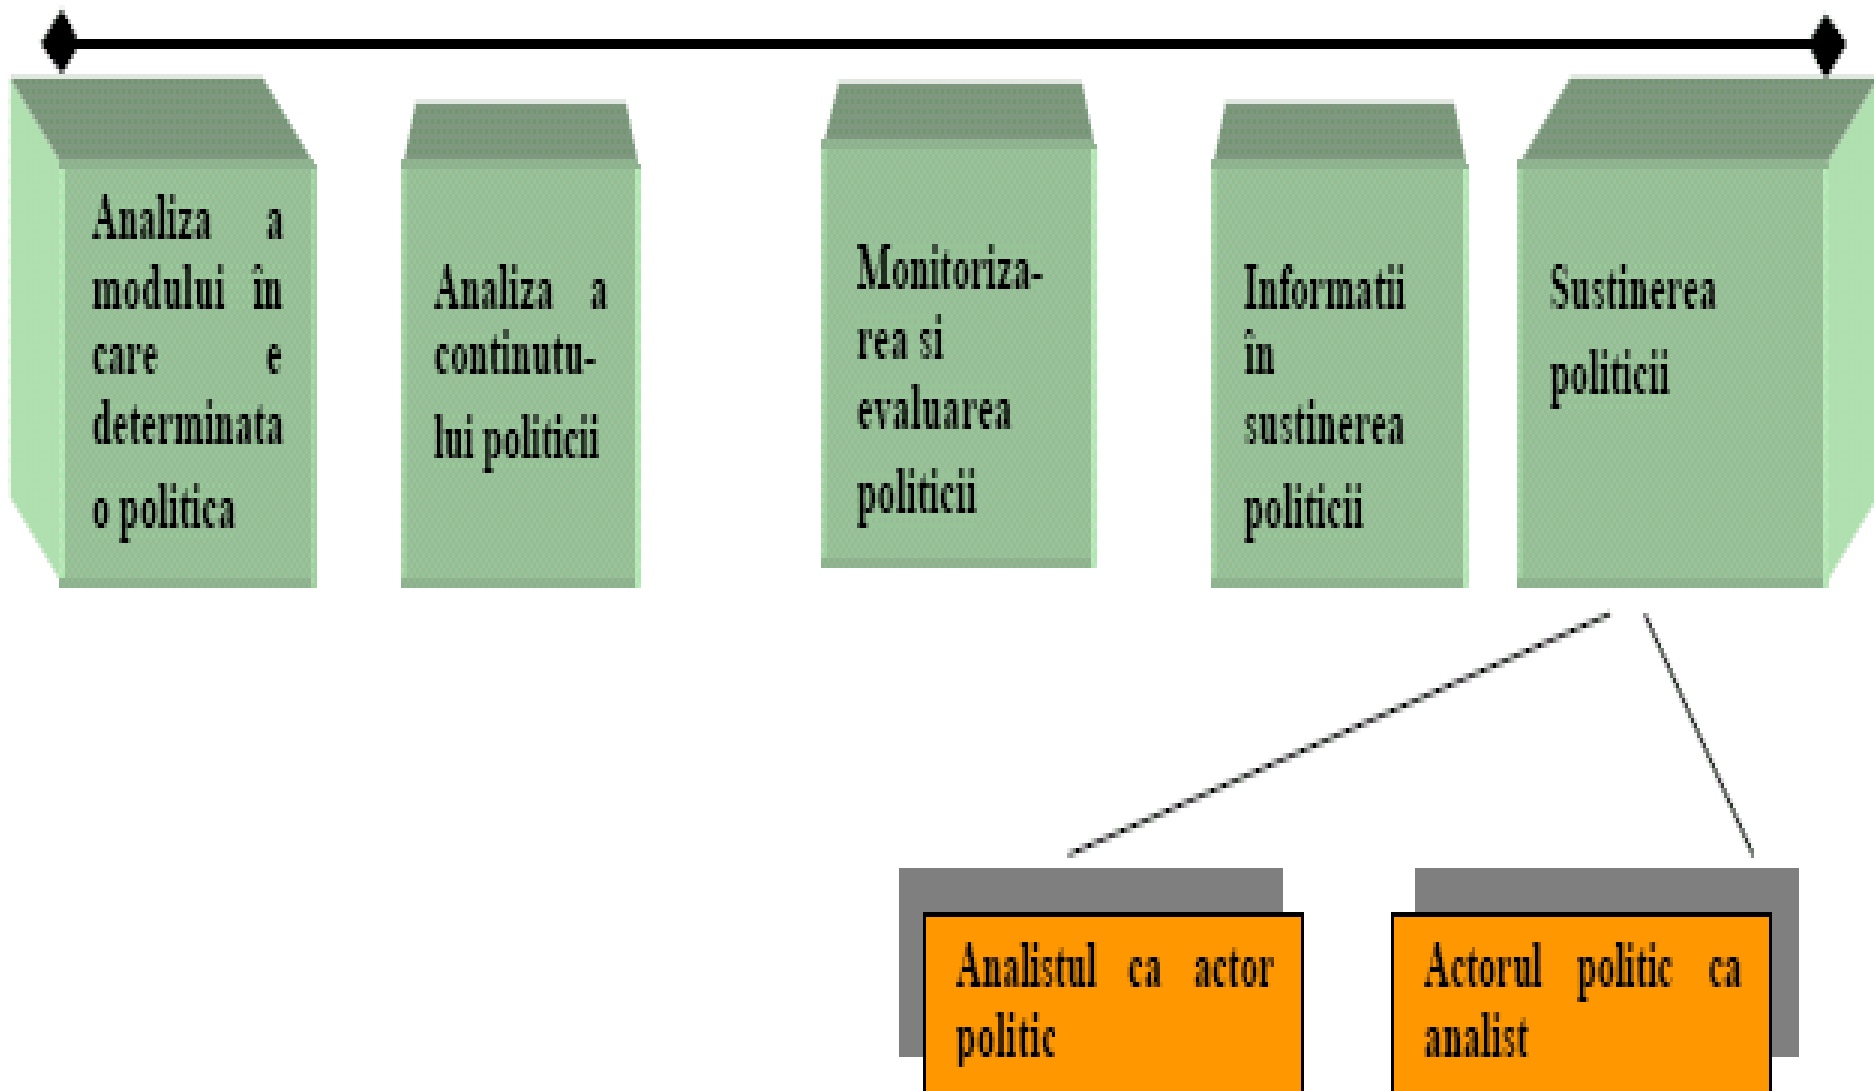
Analiza a modului în care e determinata o politica

Analiza a continutului politicii

Monitorizarea si evaluarea politicii

Informatii în sustinerea politicii

Sustinerea politicii

Analistul ca actor politic

Actorul politic ca analist